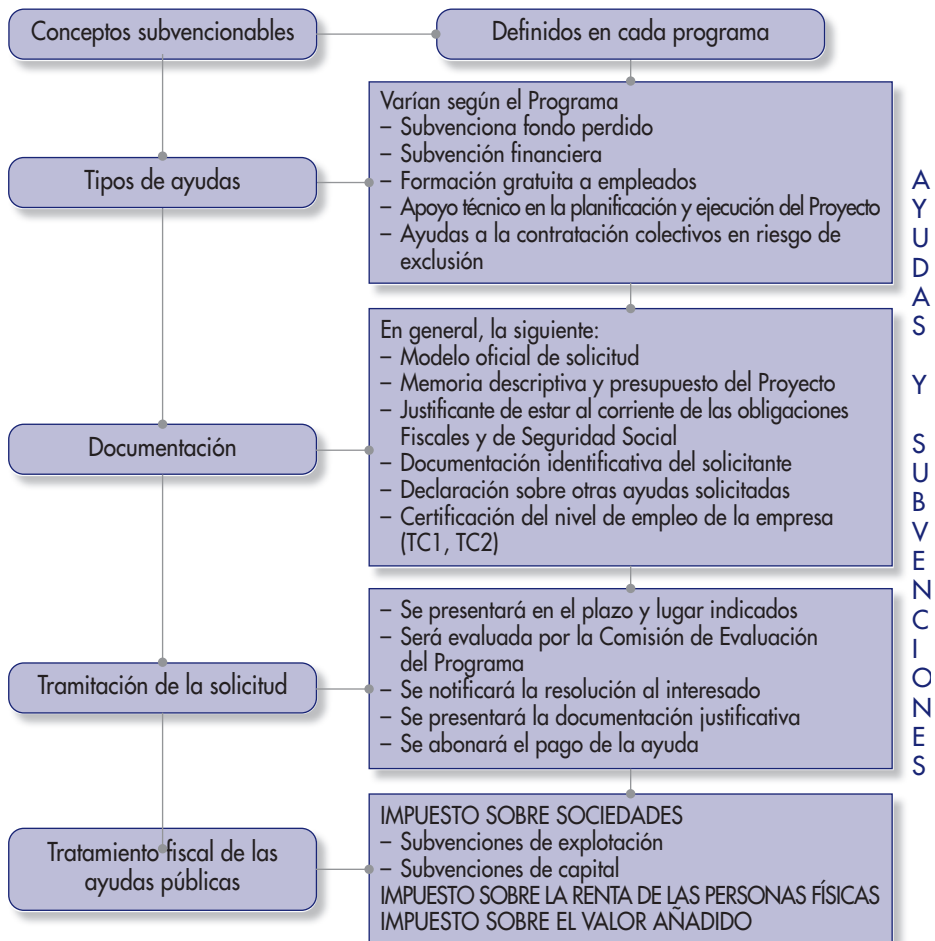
Conceptos subvencionables

Definidos en cada programa

Tipos de ayudas

Varían según el Programa
– Subvenciona fondo perdido
– Subvención financiera
– Formación gratuita a empleados
– Apoyo técnico en la planificación y ejecución del Proyecto
– Ayudas a la contratación colectivos en riesgo de exclusión

Documentación

En general, la siguiente:
– Modelo oficial de solicitud
– Memoria descriptiva y presupuesto del Proyecto
– Justificante de estar al corriente de las obligaciones Fiscales y de Seguridad Social
– Documentación identificativa del solicitante
– Declaración sobre otras ayudas solicitadas
– Certificación del nivel de empleo de la empresa (TC1, TC2)

Tramitación de la solicitud

– Se presentará en el plazo y lugar indicados
– Será evaluada por la Comisión de Evaluación del Programa
– Se notificará la resolución al interesado
– Se presentará la documentación justificativa
– Se abonará el pago de la ayuda

Tratamiento fiscal de las ayudas públicas

IMPUESTO SOBRE SOCIEDADES
– Subvenciones de explotación
– Subvenciones de capital
IMPUESTO SOBRE LA RENTA DE LAS PERSONAS FÍSICAS
IMPUESTO SOBRE EL VALOR AÑADIDO

AYUDAS Y SUBVENCIONES